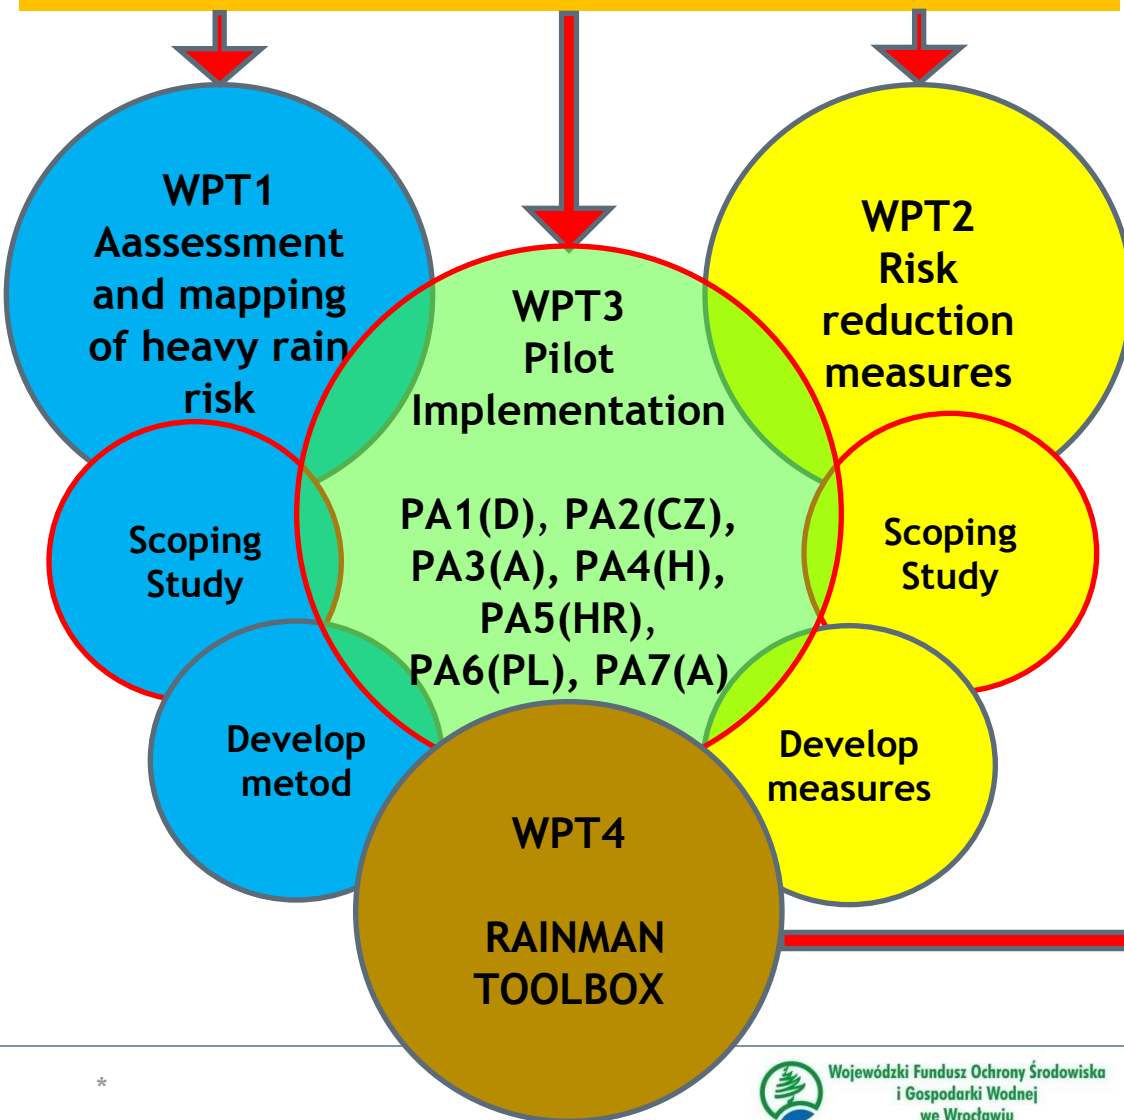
WPT1
Aassessment and mapping of heavy rain risk

WPT3
Pilot Implementation

PA1(D), PA2(CZ), PA3(A), PA4(H), PA5(HR), PA6(PL), PA7(A)

WPT2
Risk reduction measures

Scoping Study

Develop metod

Scoping Study

Develop measures

WPT4

RAINMAN TOOLBOX

*

Wojewódzki Fundusz Ochrony Środowiska i Gospodarki Wodnej we Wrocławiu